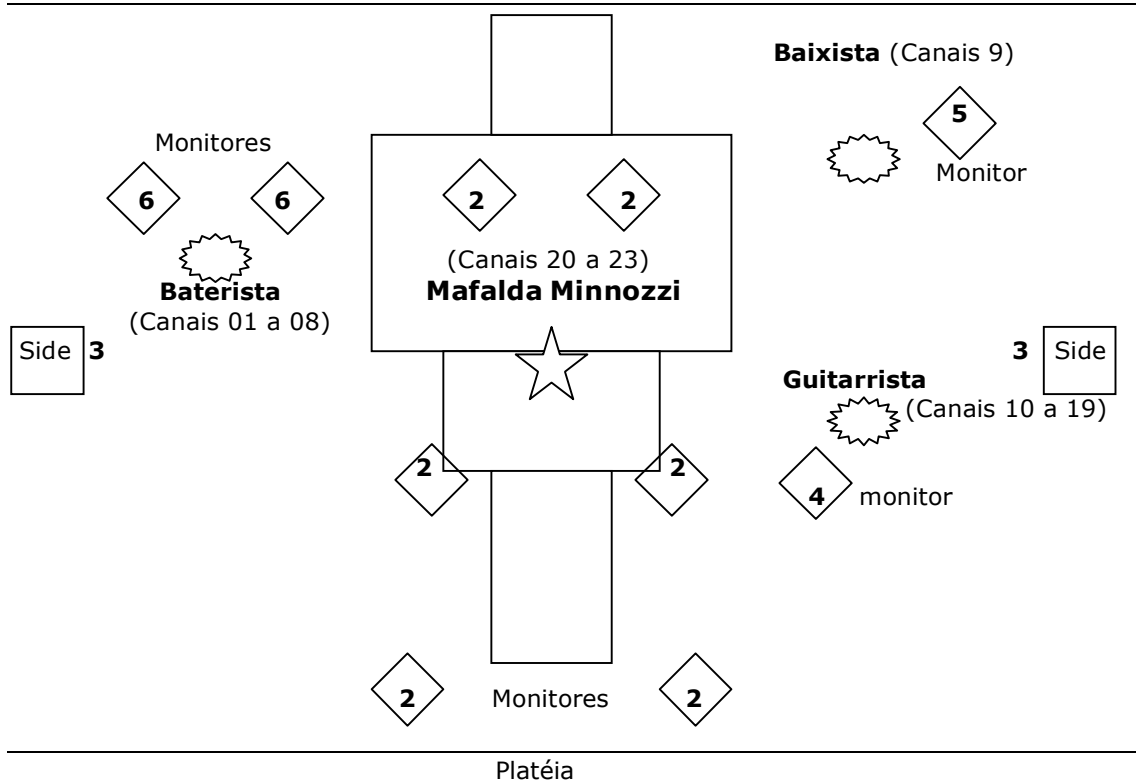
**Baixista** (Canais 9)

5

Monitor

Monitores

6 6

2 2

(Canais 20 a 23)
**Mafalda Minnozzi**

**Baterista**
(Canais 01 a 08)

Side **3**

**3** Side

**Guitarrista**
(Canais 10 a 19)

2 2

4 monitor

2 Monitores 2

Platéia